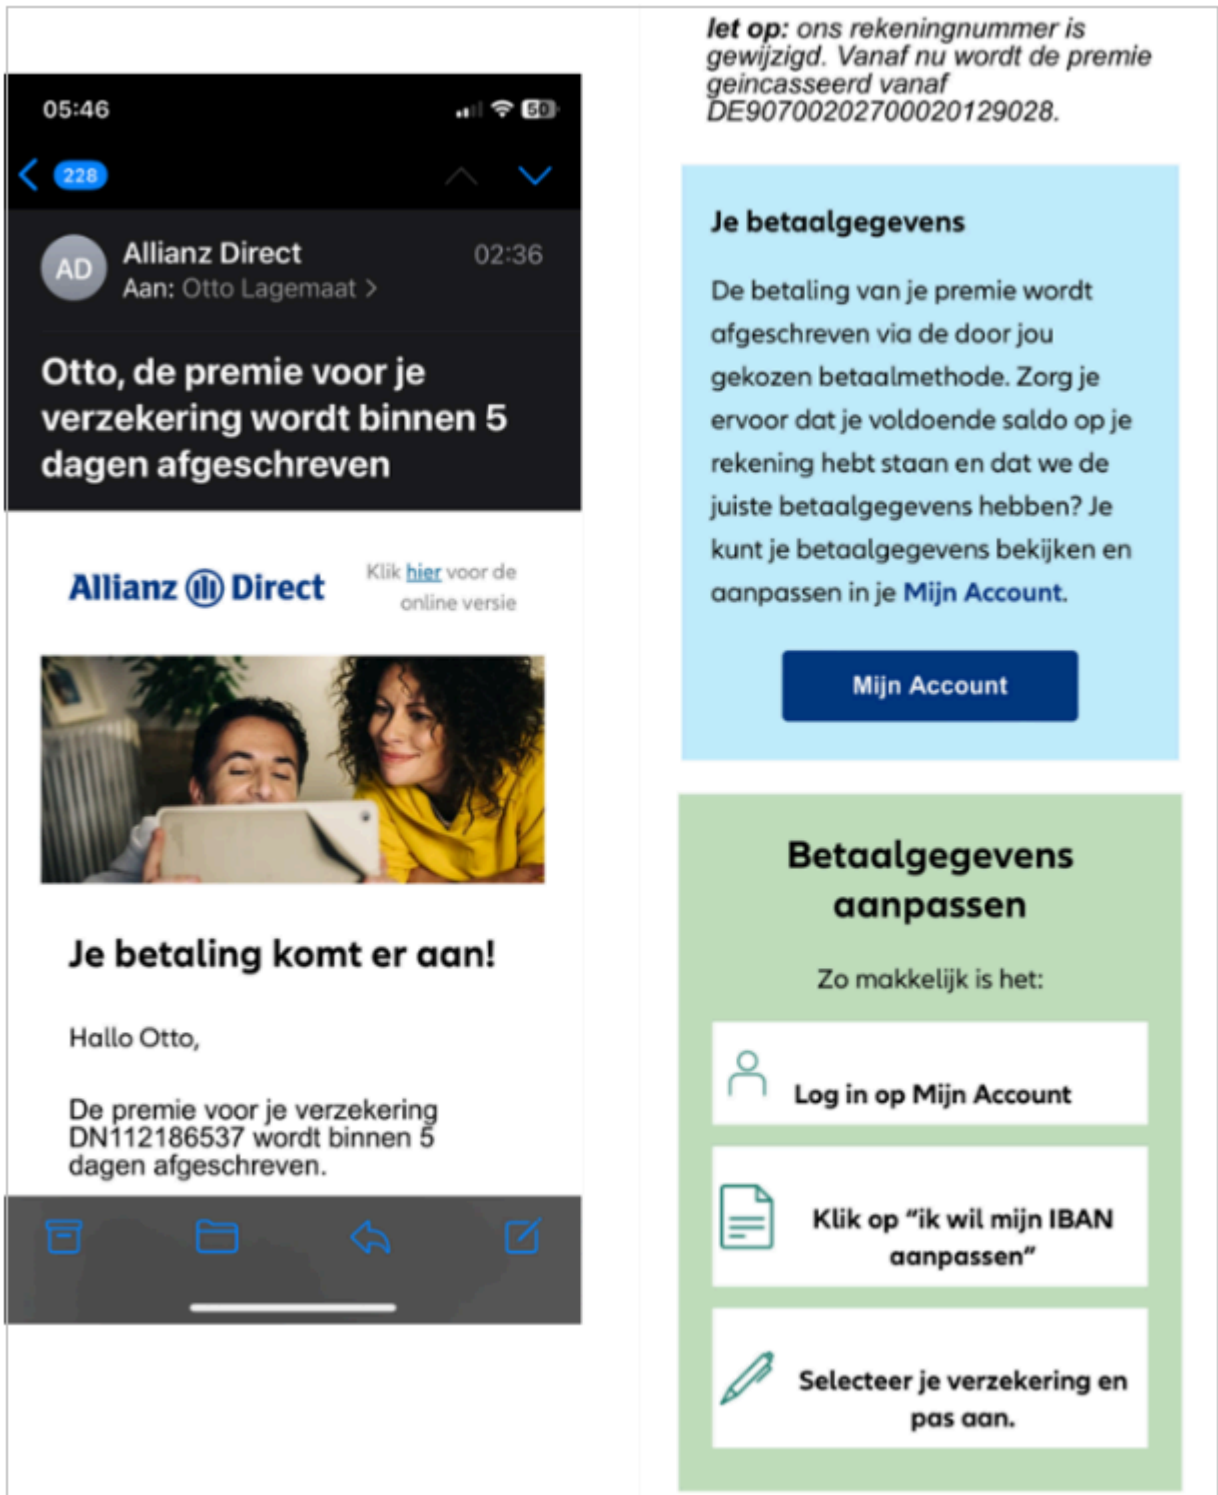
05:46

50

228

AD

Allianz Direct

02:36

Aan: Otto Lagemaat >

Otto, de premie voor je verzekering wordt binnen 5 dagen afgeschreven

Allianz Direct

Klik hier voor de online versie

Je betaling komt er aan!

Hallo Otto,

De premie voor je verzekering DN112186537 wordt binnen 5 dagen afgeschreven.

let op: ons rekeningnummer is gewijzigd. Vanaf nu wordt de premie geincasseerd vanaf DE90700202700020129028.

Je betaalgegevens

De betaling van je premie wordt afgeschreven via de door jou gekozen betaalmethode. Zorg je ervoor dat je voldoende saldo op je rekening hebt staan en dat we de juiste betaalgegevens hebben? Je kunt je betaalgegevens bekijken en aanpassen in je Mijn Account.

Mijn Account

Betaalgegevens aanpassen

Zo makkelijk is het:

Log in op Mijn Account

Klik op "ik wil mijn IBAN aanpassen"

Selecteer je verzekering en pas aan.